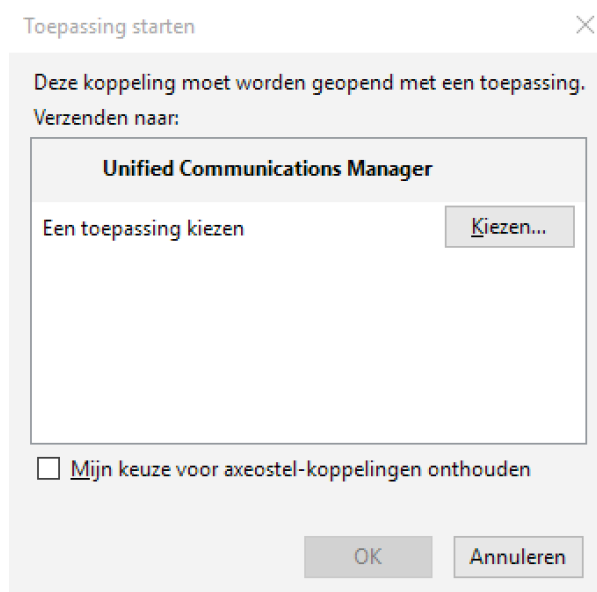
Toepassing starten

Deze koppeling moet worden geopend met een toepassing.
Verzenden naar:

Unified Communications Manager

Een toepassing kiezen

Kiezen...

Mijn keuze voor axeostel-koppelingen onthouden

OK

Annuleren